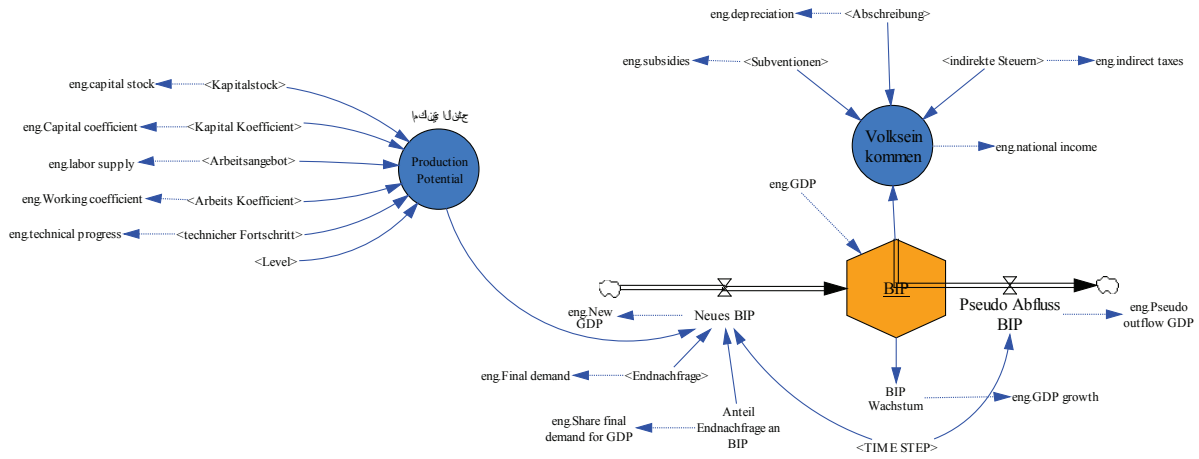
eng.depreciation <Abschreibung>

eng.subsidies <Subventionen>

<indirekte Steuern> eng.indirect taxes

Volksein kommen

eng.national income

eng.capital stock <Kapitalstock>

امكانية الانتاج

eng.Capital coefficient <Kapital Koefficient>

eng.labor supply <Arbeitsangebot>

Production Potential

eng.Working coefficient <Arbeits Koefficient>

eng.technical progress <technicher Fortschritt>

<Level>

eng.GDP

BIP

Pseudo Abfluss BIP

eng.Pseudo outflow GDP

eng.New GDP

Neues BIP

eng.Final demand <Endnachfrage>

BIP Wachstum

eng.GDP growth

eng.Share final demand for GDP

Anteil Endnachfrage an BIP

<TIME STEP>